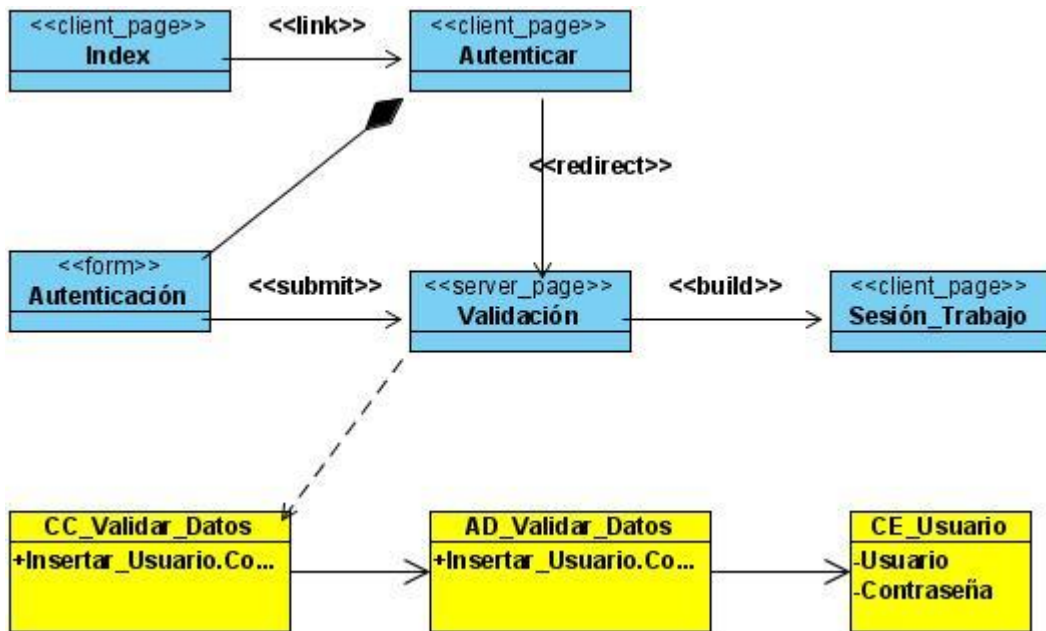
<<client_page>>
Index

<<link>>

<<client_page>>
Autenticar

<<redirect>>

<<form>>
Autenticación

<<submit>>

<<server_page>>
Validación

<<build>>

<<client_page>>
Sesión_Trabajo

CC_Validar_Datos
+Insertar_Usuario.Co...

AD_Validar_Datos
+Insertar_Usuario.Co...

CE_Usuario
-Usuario
-Contraseña